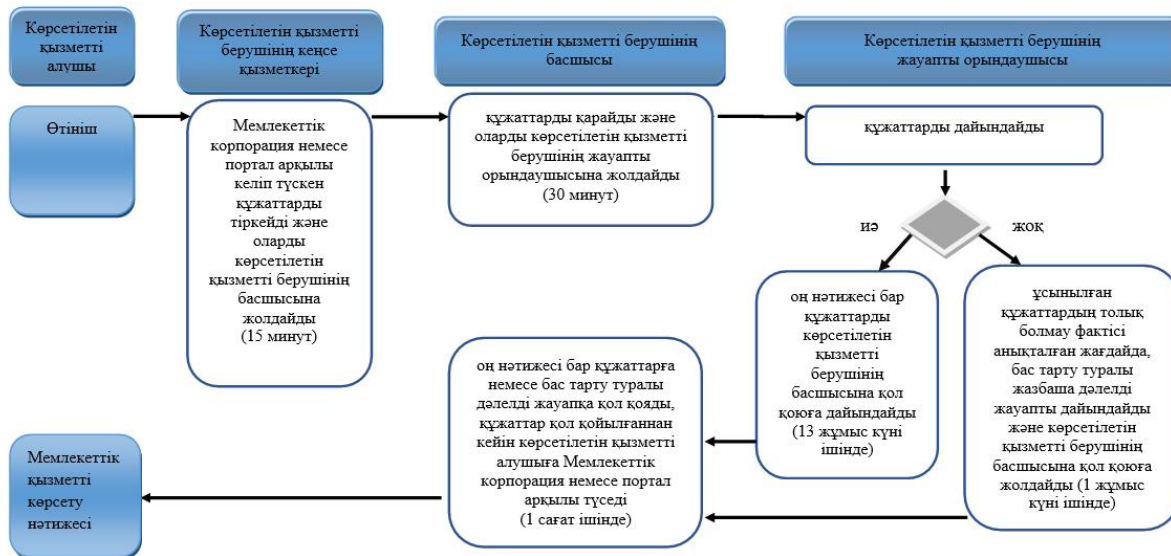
Көрсетілетін қызметті алушы

Көрсетілетін қызметті берушінің кеңсе қызметкері

Көрсетілетін қызметті берушінің басшысы

Көрсетілетін қызметті берушінің жауапты орындаушысы

Өтініш

Мемлекеттік корпорация немесе портал арқылы келіп түскен құжаттарды тіркейді және оларды көрсетілетін қызметті берушінің басшысына жолдайды (15 минут)

құжаттарды қарайды және оларды көрсетілетін қызметті берушінің жауапты орындаушысына жолдайды (30 минут)

құжаттарды дайындайды

иә

жоқ

оң нәтижесі бар құжаттарды көрсетілетін қызметті берушінің басшысына қол қоюға дайындайды (13 жұмыс күні ішінде)

ұсынылған құжаттардың толық болмау фактісі анықталған жағдайда, бас тарту туралы жазбаша дәлелді жауапты дайындайды және көрсетілетін қызметті берушінің басшысына қол қоюға жолдайды (1 жұмыс күні ішінде)

оң нәтижесі бар құжаттарға немесе бас тарту туралы дәлелді жауапқа қол қояды, құжаттар қол қойылғаннан кейін көрсетілетін қызметті алушыға Мемлекеттік корпорация немесе портал арқылы түседі (1 сағат ішінде)

Мемлекеттік қызметті көрсету нәтижесі